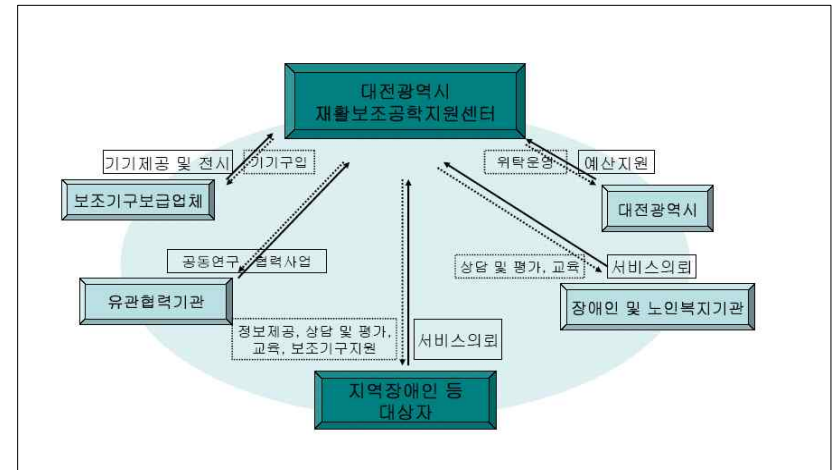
대전광역시
재활보조공학지원센터

기기제공 및 전시

기기구입

보조기구보급업체

위탁운영

예산지원

대전광역시

공동연구 협력사업

유관협력기관

상담 및 평가, 교육

서비스의뢰

장애인 및 노인복지기관

정보제공, 상담 및 평가, 교육, 보조기구지원

서비스의뢰

지역장애인 등
대상자